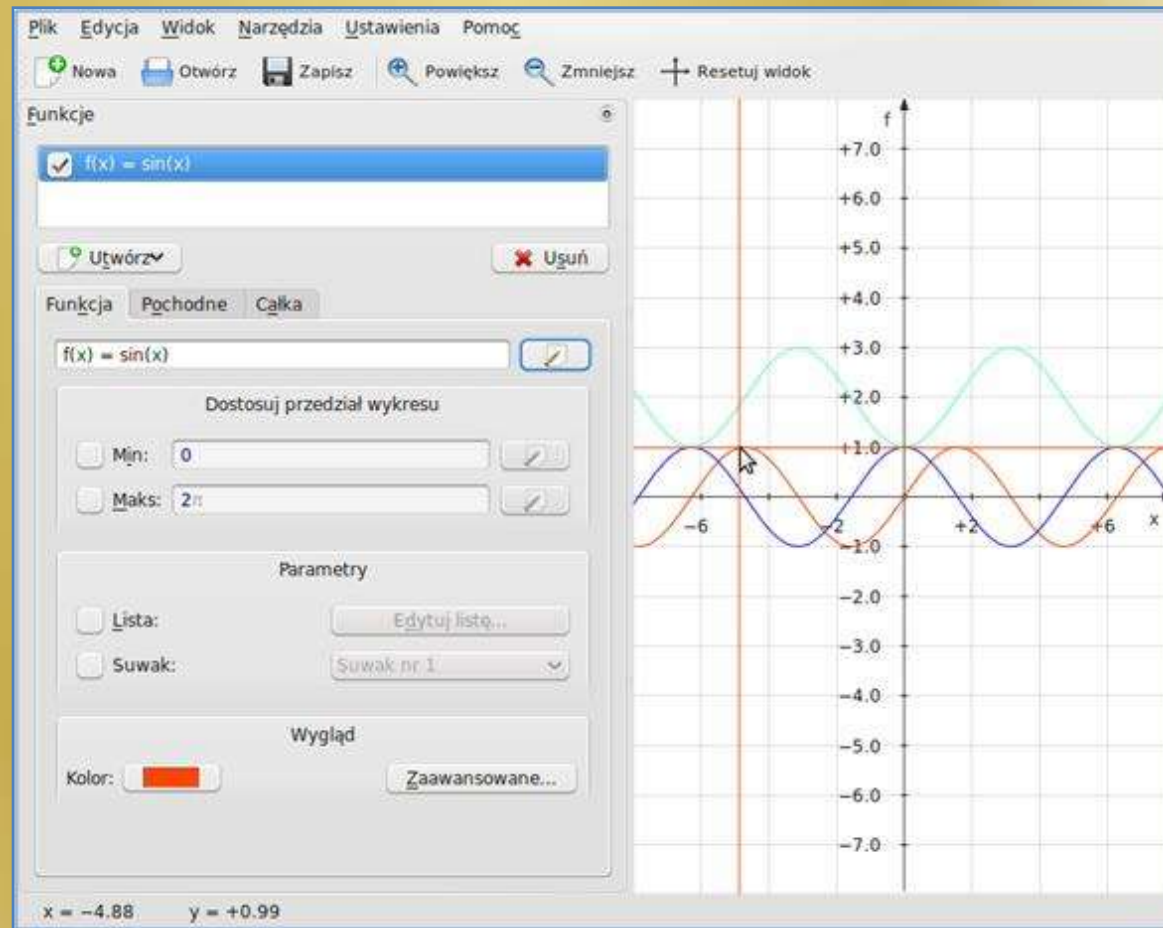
Plik Edycja Widok Narzędzia Ustawienia Pomoc

Nowa Otwórz Zapisz Powiększ Zmniejsz Resetuj widok

Funkcje

f(x) = sin(x)

Utwórz

Usuń

Funkcja Pochodne Całka

f(x) = sin(x)

Dostosuj przedział wykresu

Min: 0

Maks: 2π

Parametry

Lista: Edytuj listę...

Suwak: Suwak nr 1

Wygląd

Kolor: Zaawansowane...

f

+7.0
+6.0
+5.0
+4.0
+3.0
+2.0
+1.0
−6 −2 +2 +6 x
−1.0
−2.0
−3.0
−4.0
−5.0
−6.0
−7.0

x = −4.88 y = +0.99